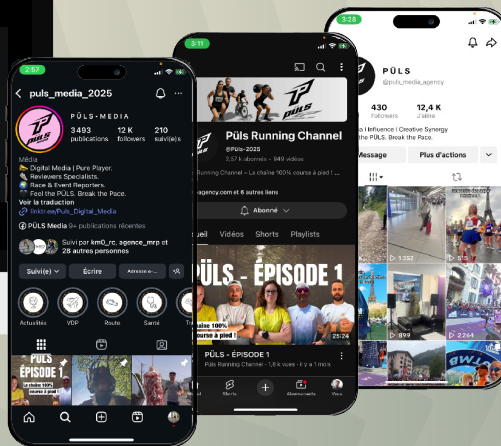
2:57

puls_media_2025

PÜLS·MEDIA

3 493 publications

12 K followers

210 suivi(e)s

Média

Digital Media | Pure Player.

Reviewers Specialists.

Race & Event Reporters.

Feel the PÜLS. Break the Pace.

Voir la traduction

linktr.ee/Puls_Digital_Media

PÜLS Media 9+ publications récentes

Suivi par km0_rc, agence_mrp et 28 autres personnes

Suivi(e)

Écrire

Adresse e-...

Actualités

VDP

Route

Santé

PÜLS ÉPISODE 1

La chaîne 100% course à pied !

3:11

Püls Running Channel

@Puls-2025 · 2,57 k abonnés · 949 vidéos

...agency.com et 6 autres liens

Abonné

...ueil

Vidéos

Shorts

Playlists

PÜLS - ÉPISODE 1

La chaîne 100% course à pied !

25:24

PÜLS - ÉPISODE 1

Püls Running Channel · 1,8 k vues · il y a 1 mois

Shorts

Abonnements

Vous

3:28

PÜLS

@puls_media_agency

430 Followers

12,4 K J'aime

...a | Influence | Creative Synergy

...e PÜLS. Break the Pace.

Message

Plus d'actions

1 352